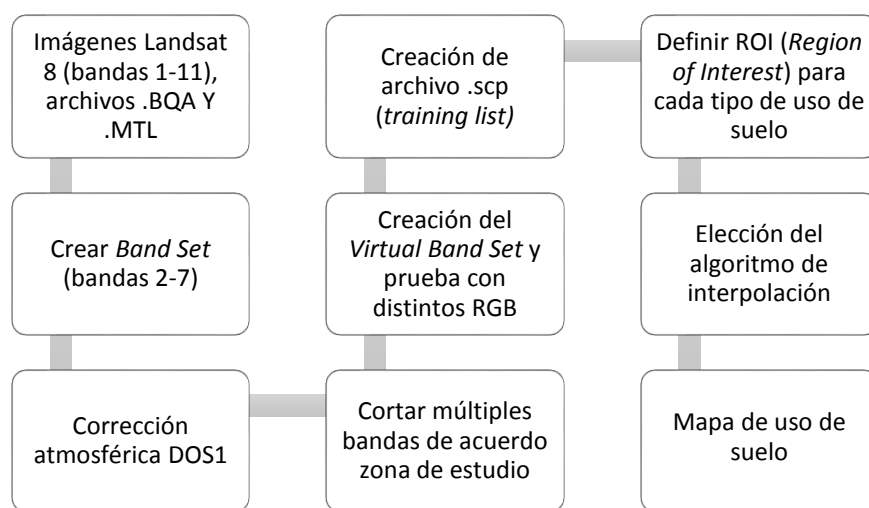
Imágenes Landsat 8 (bandas 1-11), archivos .BQA Y .MTL

Crear *Band Set* (bandas 2-7)

Corrección atmosférica DOS1

Cortar múltiples bandas de acuerdo zona de estudio

Creación del *Virtual Band Set* y prueba con distintos RGB

Creación de archivo .scp (*training list)*

Definir ROI (*Region of Interest*) para cada tipo de uso de suelo

Elección del algoritmo de interpolación

Mapa de uso de suelo